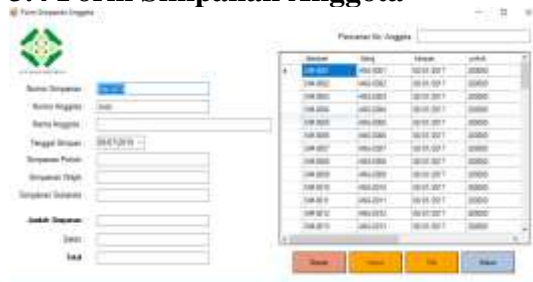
Form Simpanan Anggota

Form Simpanan Anggota

Pencarian No. Anggota

Nomor Simpanan

Nomor Anggota

Nama Anggota

Tanggal Simpan

Simpanan Pokok

Simpanan Wajib

Simpanan Sukarela

Jumlah Simpanan

Saldo

Total

| Simpan | Idang | tanggal | jumlah |
|---|---|---|---|
| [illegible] | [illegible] | 02.01.2017 | 20000 |
| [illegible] | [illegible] | 02.01.2017 | 20000 |
| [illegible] | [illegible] | 02.01.2017 | 20000 |
| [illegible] | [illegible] | 02.01.2017 | 20000 |
| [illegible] | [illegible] | 02.01.2017 | 20000 |
| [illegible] | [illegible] | 02.01.2017 | 20000 |
| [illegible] | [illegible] | 02.01.2017 | 20000 |
| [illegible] | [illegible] | 02.01.2017 | 20000 |
| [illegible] | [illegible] | 02.01.2017 | 20000 |
| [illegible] | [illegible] | 02.01.2017 | 20000 |
| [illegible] | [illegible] | 02.01.2017 | 20000 |
| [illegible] | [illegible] | 02.01.2017 | 20000 |
| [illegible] | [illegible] | 02.01.2017 | 20000 |

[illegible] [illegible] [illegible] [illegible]